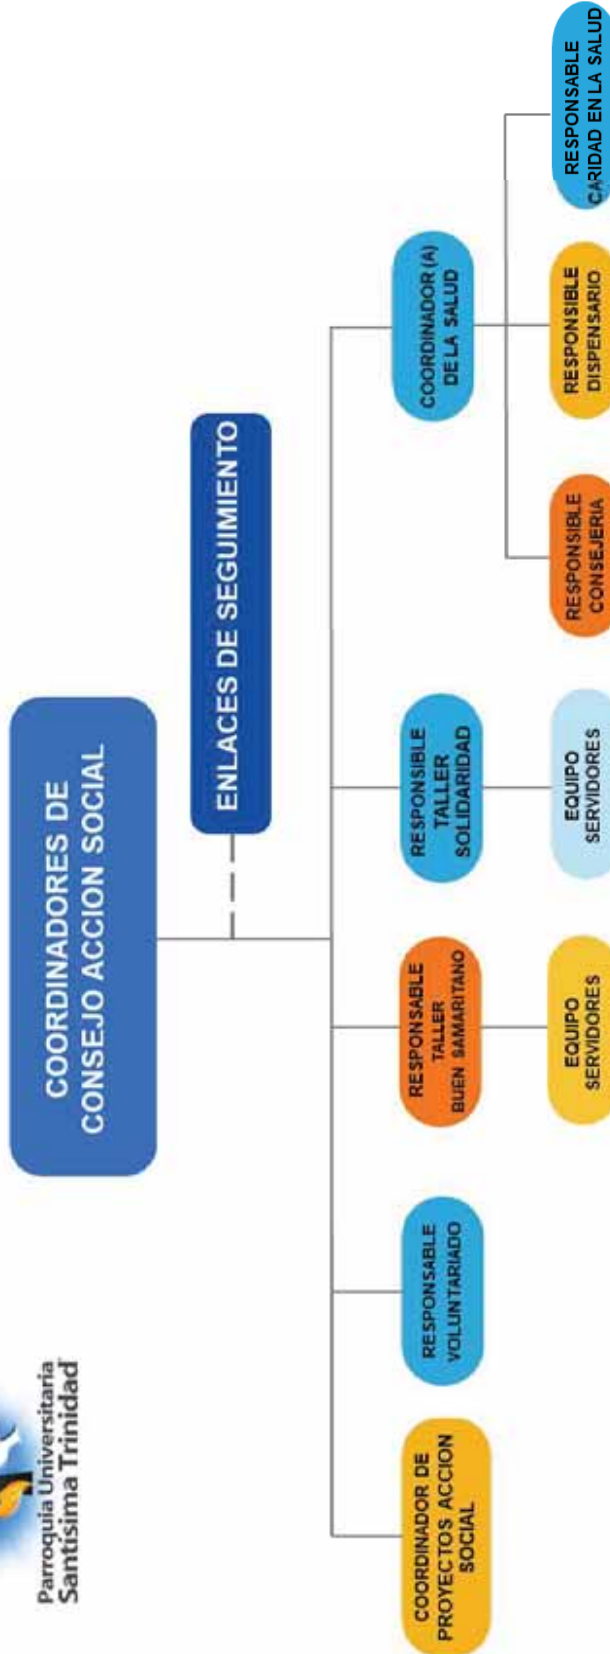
Parroquia Universitaria
Santísima Trinidad

COORDINADORES DE CONSEJO ACCION SOCIAL

ENLACES DE SEGUIMIENTO

COORDINADOR DE PROYECTOS ACCION SOCIAL

RESPONSABLE VOLUNTARIADO

RESPONSABLE TALLER BUEN SAMARITANO

EQUIPO SERVIDORES

RESPONSIBLE TALLER SOLIDARIDAD

EQUIPO SERVIDORES

COORDINADOR (A) DE LA SALUD

RESPONSIBLE CONSEJERIA

RESPONSIBLE DISPENSARIO

RESPONSABLE CARIDAD EN LA SALUD